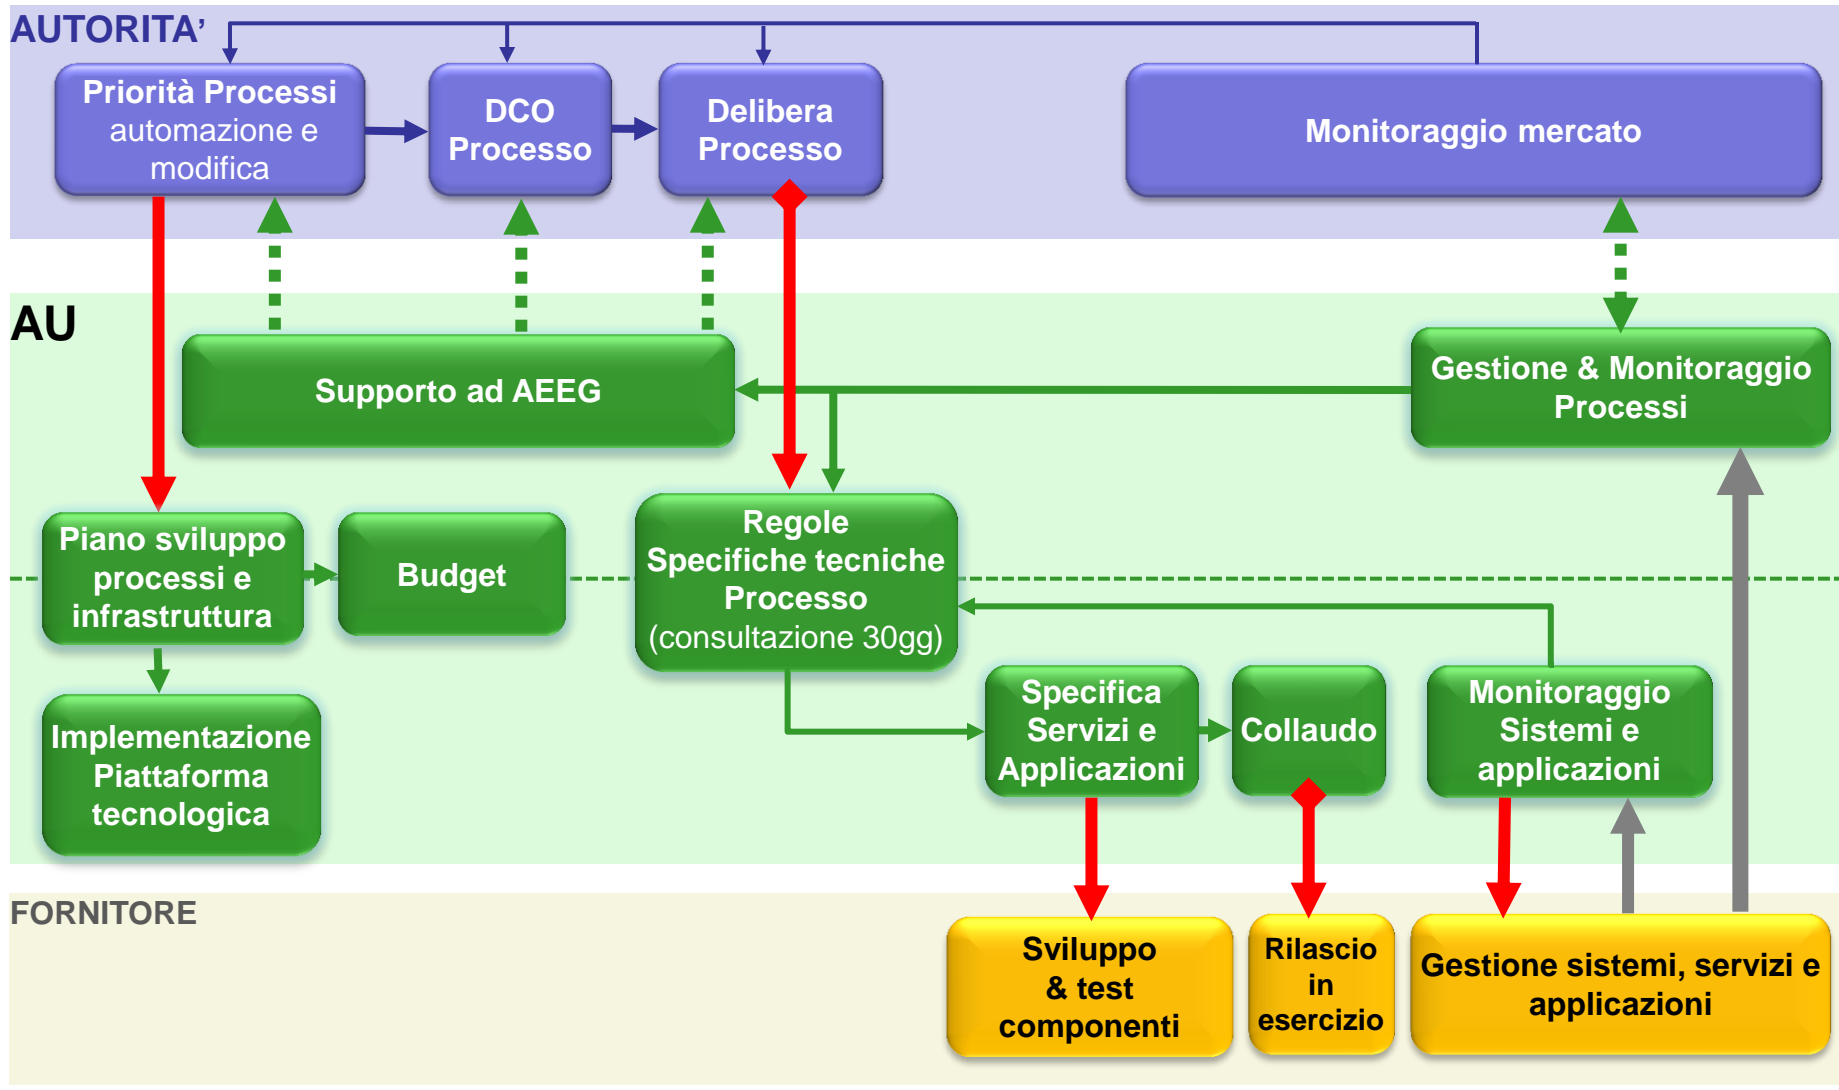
AUTORITA'

Priorità Processi automazione e modifica

DCO Processo

Delibera Processo

Monitoraggio mercato

AU

Supporto ad AEEG

Gestione & Monitoraggio Processi

Piano sviluppo processi e infrastruttura

Budget

Regole Specifiche tecniche Processo (consultazione 30gg)

Implementazione Piattaforma tecnologica

Specifica Servizi e Applicazioni

Collaudo

Monitoraggio Sistemi e applicazioni

FORNITORE

Sviluppo & test componenti

Rilascio in esercizio

Gestione sistemi, servizi e applicazioni